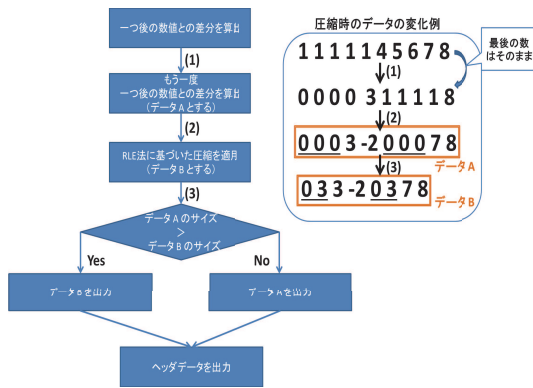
一つ後の数値との差分を算出

(1)

もう一度
一つ後の数値との差分を算出
（データＡとする）

(2)

RLE法に基づいた圧縮を適用
（データＢとする）

(3)

データＡのサイズ
>
データＢのサイズ

Yes

No

データＢを出力

データＡを出力

ヘッダデータを出力

圧縮時のデータの変化例

1111145678

最後の数
はそのまま

(1)

0000311118

(2)

0003-200078

データA

(3)

033-20378

データB